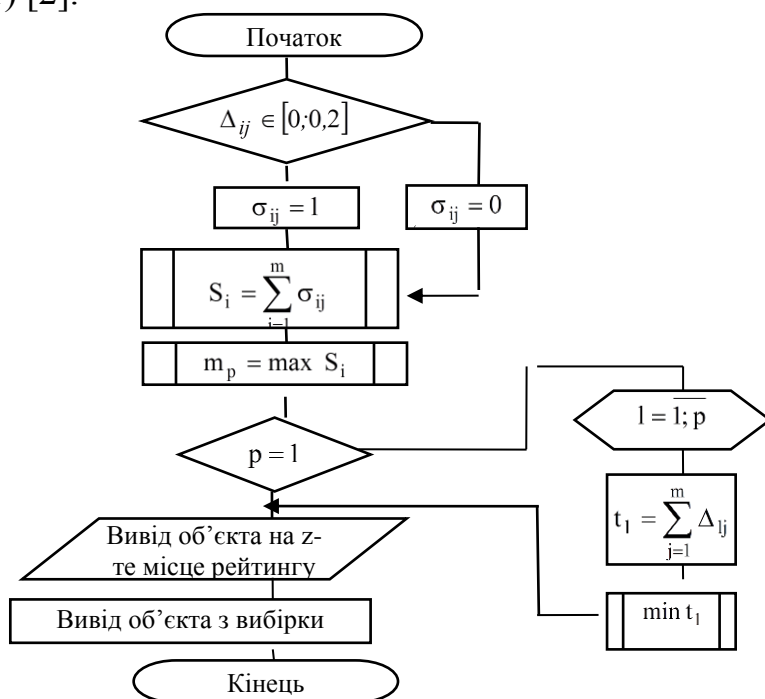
) [2].

Початок

$\Delta_{ij} \in [0;0,2]$

$\sigma_{ij} = 1$

$\sigma_{ij} = 0$

$S_i = \sum_{i=1}^{m} \sigma_{ij}$

$m_p = \max S_i$

$l = \overline{1;p}$

$p = 1$

$t_1 = \sum_{j=1}^{m} \Delta_{lj}$

Вивід об'єкта на z-те місце рейтингу

Вивід об'єкта з вибірки

$\min t_1$

Кінець